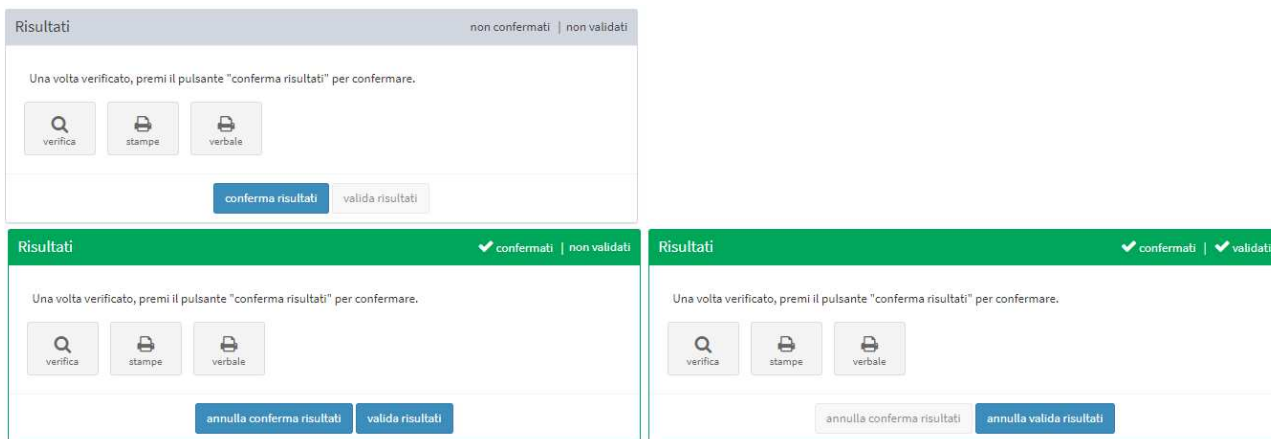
Risultati

non confermati | non validati

Una volta verificato, premi il pulsante "conferma risultati" per confermare.

verifica

stampe

verbale

conferma risultati

valida risultati

Risultati

confermati | non validati

Una volta verificato, premi il pulsante "conferma risultati" per confermare.

verifica

stampe

verbale

annulla conferma risultati

valida risultati

Risultati

confermati | validati

Una volta verificato, premi il pulsante "conferma risultati" per confermare.

verifica

stampe

verbale

annulla conferma risultati

annulla valida risultati